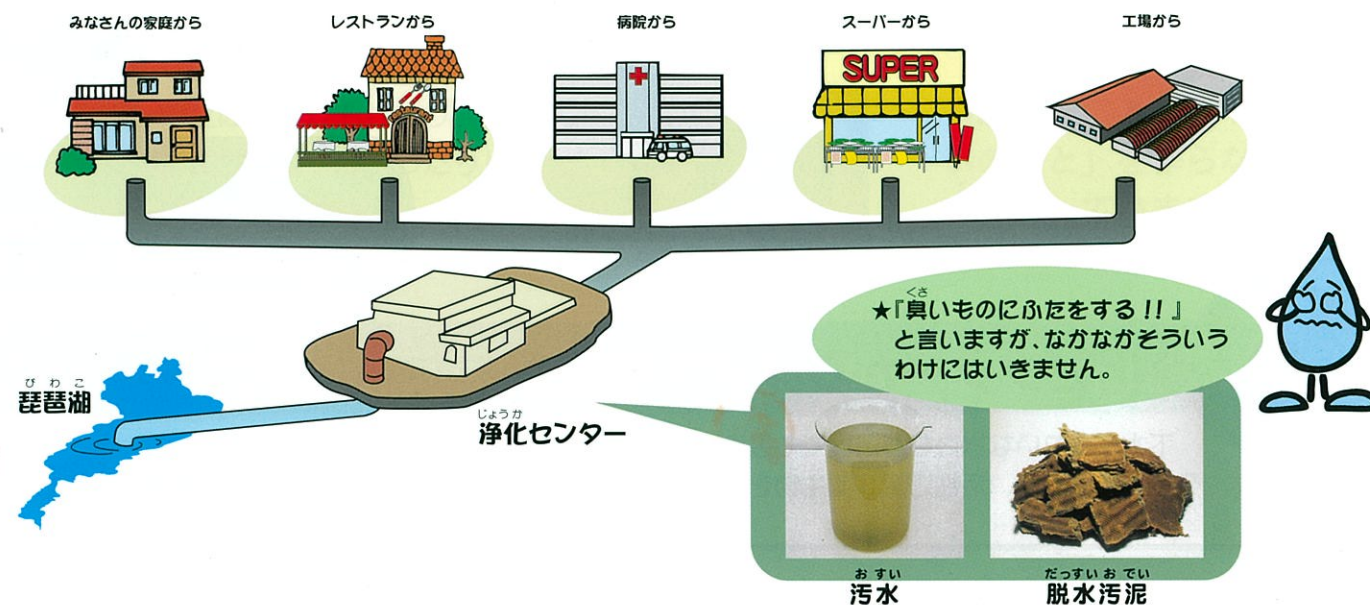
みなさんの家庭から

レストランから

病院から

スーパーから

SUPER

工場から

★『臭いものにふたをする!!』と言いますが、なかなかそういうわけにはいきません。

びわこ
琵琶湖

じょうか
浄化センター

おすい
汚水

だっすいおでい
脱水汚泥